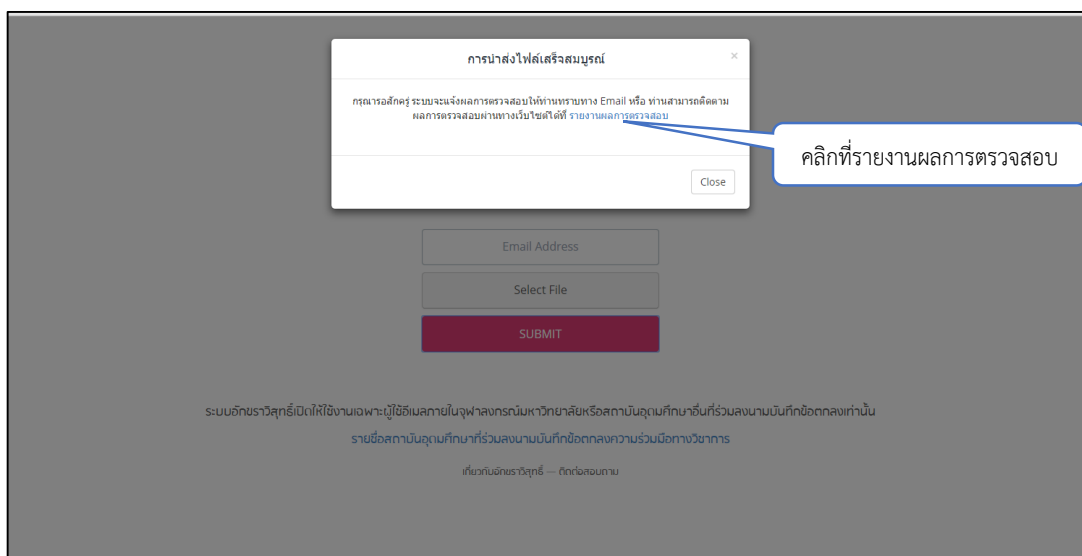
การนำส่งไฟล์เสร็จสมบูรณ์

×

กรุณารอสักครู่ ระบบจะแจ้งผลการตรวจสอบให้ท่านทราบทาง Email หรือ ท่านสามารถติดตามผลการตรวจสอบผ่านทางเว็บไซต์ได้ที่ รายงานผลการตรวจสอบ

Close

คลิกที่รายงานผลการตรวจสอบ

Email Address

Select File

SUBMIT

ระบบอักขราวิสุทธิ์เปิดให้ใช้งานเฉพาะผู้ใช้อีเมลภายในจุฬาลงกรณ์มหาวิทยาลัยหรือสถาบันอุดมศึกษาอื่นที่ร่วมลงนามบันทึกข้อตกลงเท่านั้น

รายชื่อสถาบันอุดมศึกษาที่ร่วมลงนามบันทึกข้อตกลงความร่วมมือทางวิชาการ

เกี่ยวกับอักขราวิสุทธิ์ — ติดต่อสอบถาม